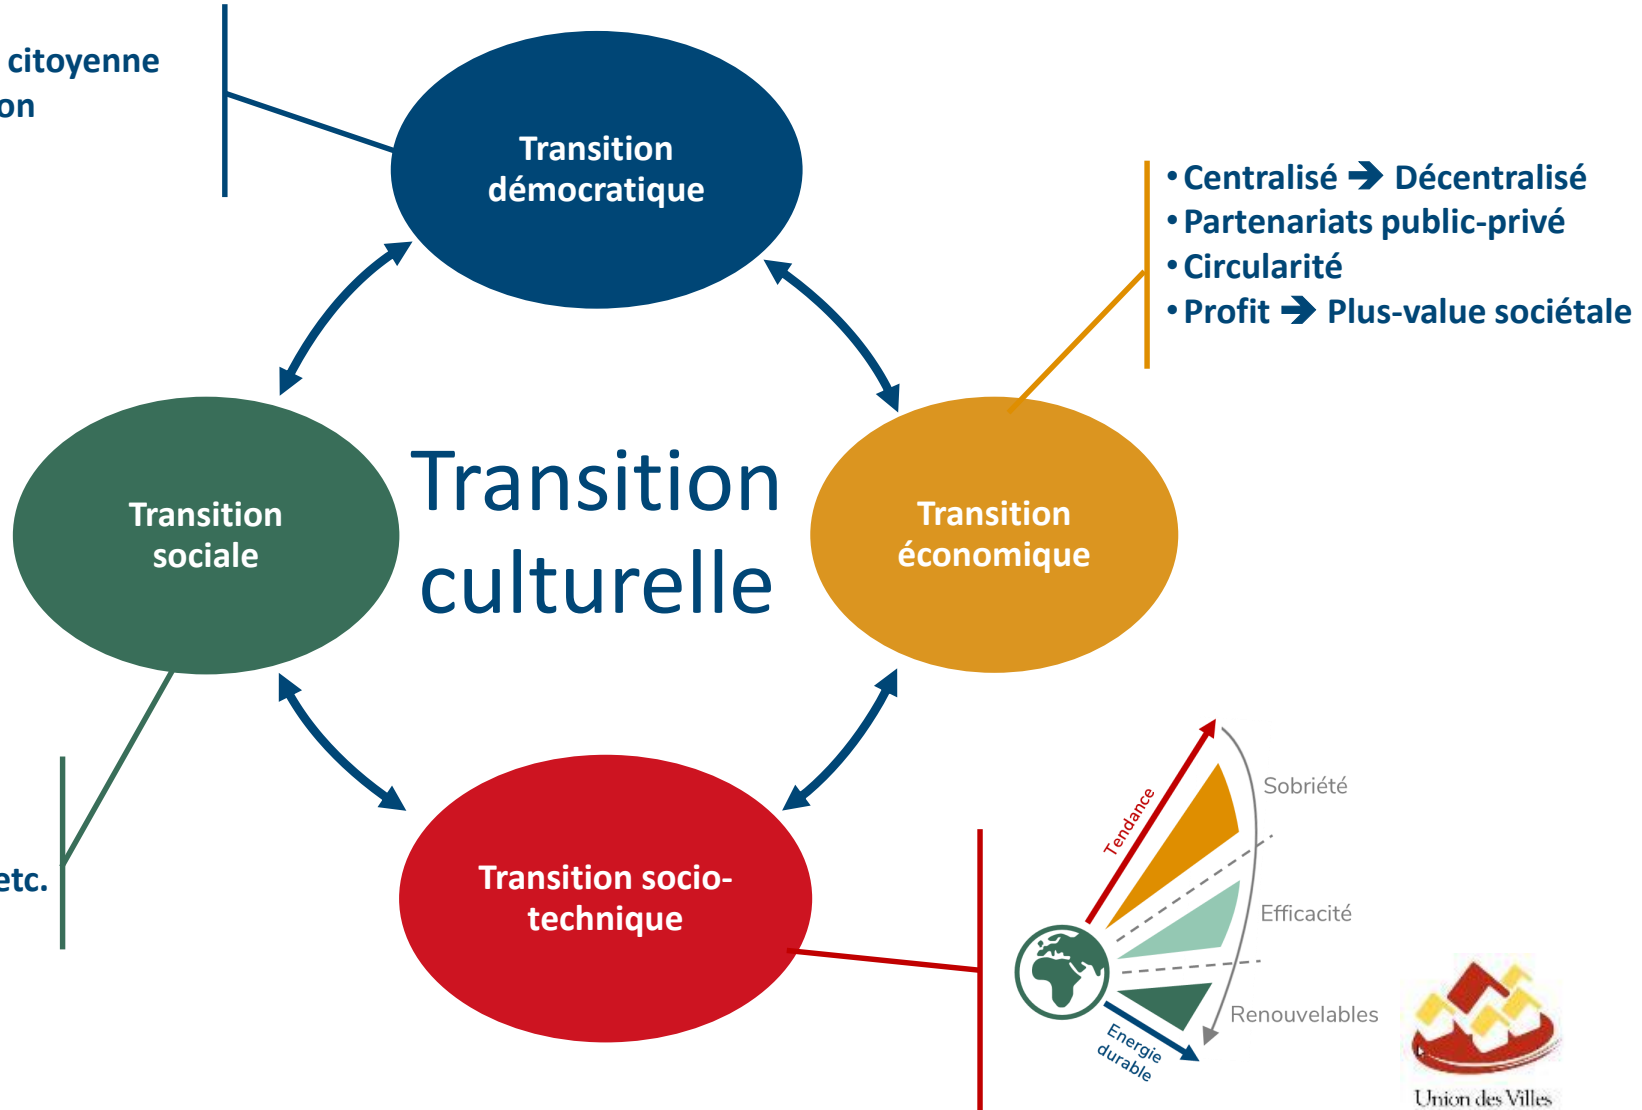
citoyenne
on

Transition démocratique

• Centralisé ➔ Décentralisé
• Partenariats public-privé
• Circularité
• Profit ➔ Plus-value sociétale

Transition sociale

Transition culturelle

Transition économique

etc.

Transition socio-technique

Tendance

Sobriété

Efficacité

Renouvelables

Energie durable

Union des Villes